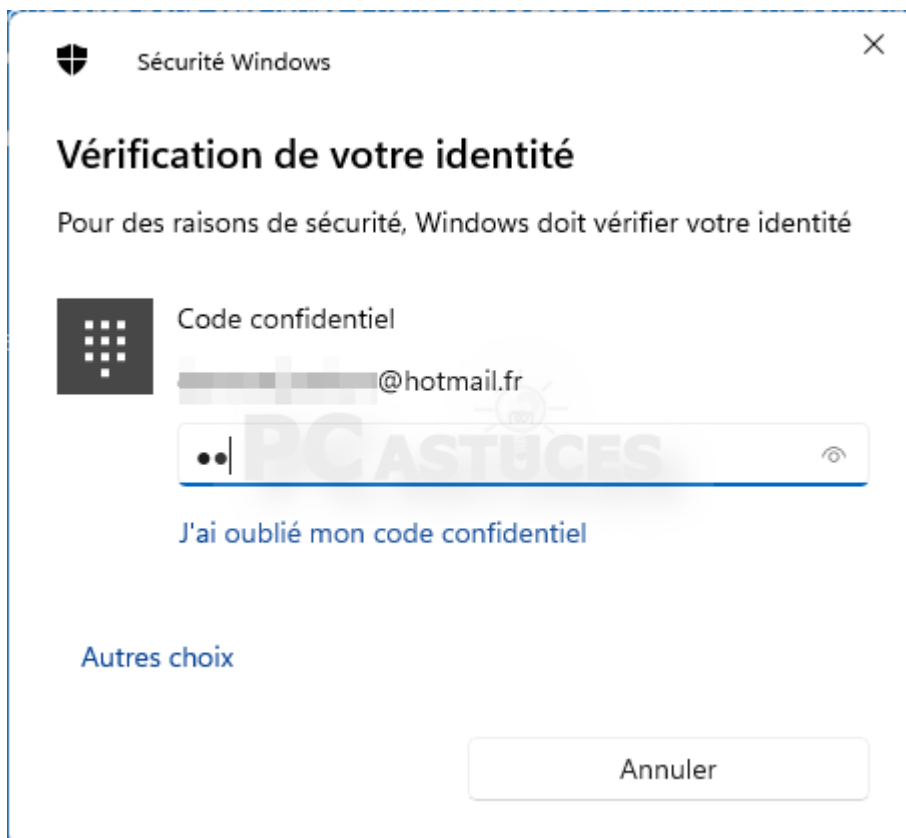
Sécurité Windows

×

Vérification de votre identité

Pour des raisons de sécurité, Windows doit vérifier votre identité

Code confidentiel

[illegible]@hotmail.fr

••

PC ASTUCES

J'ai oublié mon code confidentiel

Autres choix

Annuler